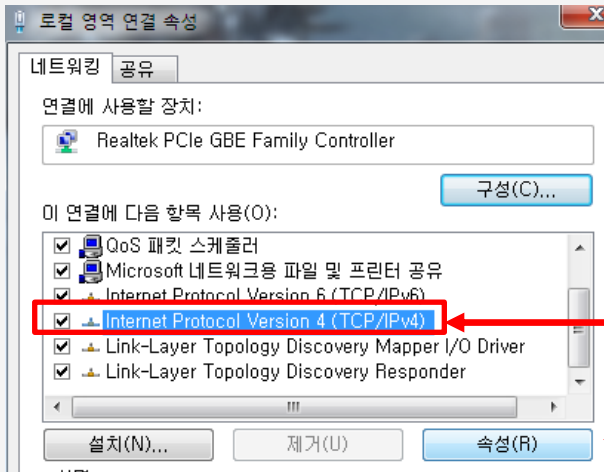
로컬 영역 연결 속성

네트워킹 공유

연결에 사용할 장치:

Realtek PCIe GBE Family Controller

구성(C)...

이 연결에 다음 항목 사용(O):

QoS 패킷 스케줄러
Microsoft 네트워크용 파일 및 프린터 공유
Internet Protocol Version 6 (TCP/IPv6)
Internet Protocol Version 4 (TCP/IPv4)
Link-Layer Topology Discovery Mapper I/O Driver
Link-Layer Topology Discovery Responder

설치(N)... 제거(U) 속성(R)

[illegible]